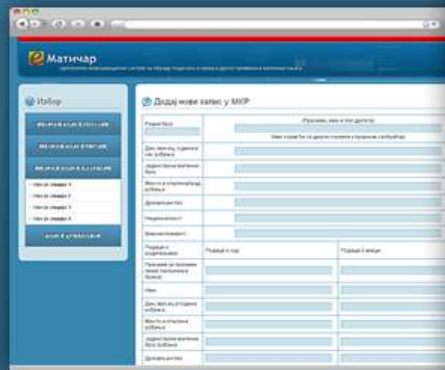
Матичар

Избор

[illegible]

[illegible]

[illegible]

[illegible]

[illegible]

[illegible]

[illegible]

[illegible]

Додај нови запис у МКР

Редни број

Презиме, име и пол детета

Име користи се детета сагласно с правним сазвучјем

Дан, месец, година и час рођења

Јединствени матични број

Место и општина рођења

Држављанство

Националност

Вероисповест

Подаци о родитељима

Подаци о оцу

Подаци о мајци

Презиме

Име

Дан, месец и година рођења

Место и општина рођења

Јединствени матични број рођења

Држављанство